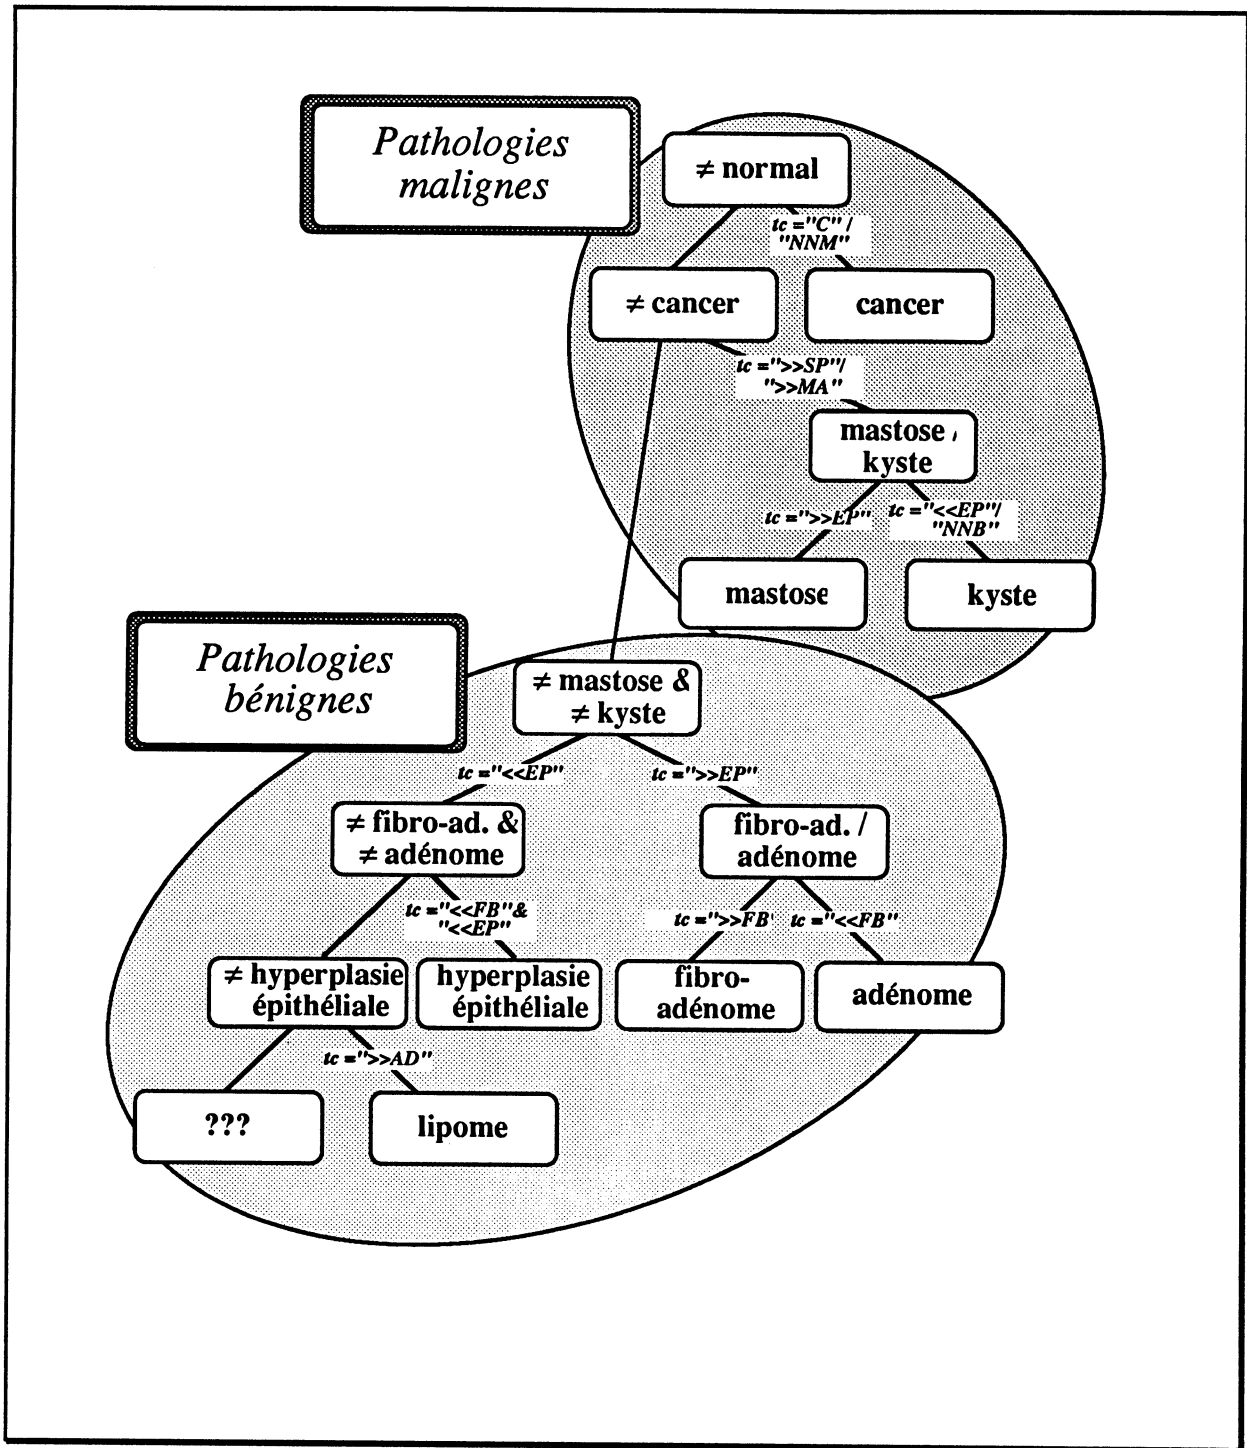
Pathologies malignes

≠ normal

tc ="C" / "NNM"

≠ cancer

cancer

tc =">>SP"/ ">>MA"

mastose / kyste

tc =">>EP"

tc ="<<EP"/ "NNB"

mastose

kyste

Pathologies bénignes

≠ mastose & ≠ kyste

tc ="<<EP"

tc =">>EP"

≠ fibro-ad. & ≠ adénome

fibro-ad. / adénome

tc ="<<FB"& "<<EP"

tc =">>FB"

tc ="<<FB"

≠ hyperplasie épithéliale

hyperplasie épithéliale

fibro-adénome

adénome

tc =">>AD"

???

lipome